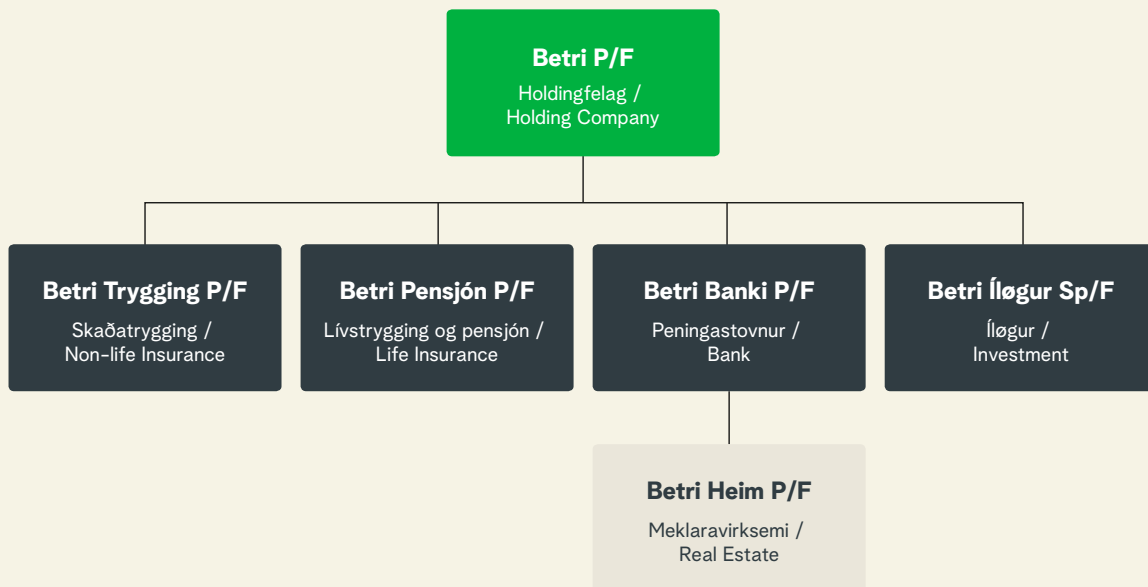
Betri P/F
Holdingfelag / Holding Company

Betri Trygging P/F
Skaðatrygging / Non-life Insurance

Betri Pensjón P/F
Lívstrygging og pensjón / Life Insurance

Betri Banki P/F
Peningastovnur / Bank

Betri Íløgur Sp/F
Íløgur / Investment

Betri Heim P/F
Meklaravirksemi / Real Estate